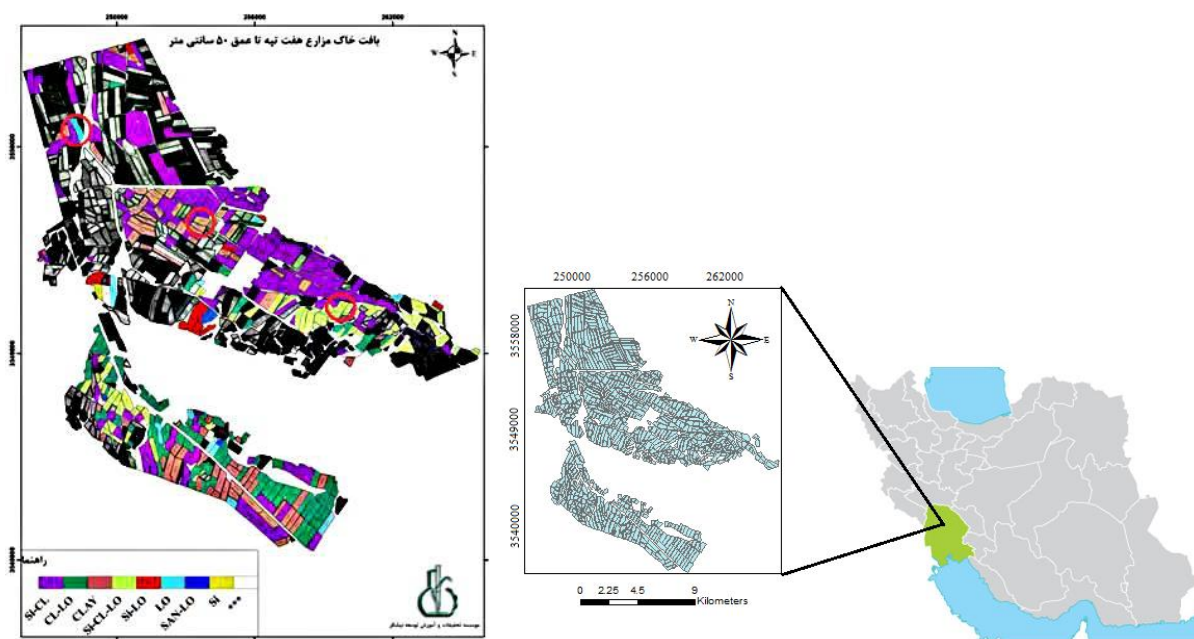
250000 256000 262000

بافت خاک مزارع هفت تپه تا عمق ۵۰ سانتی متر

N W E S

3558000

3549000

3540000

راهنما

Si-CL CL-LO CLAY Si-CL-LO Si-LO LO SAN-LO Si ***

موسسه تحقیقات و آموزش توسعه نیشکر

250000 256000 262000

3558000

3549000

3540000

N W E S

0 2.25 4.5 9 Kilometers